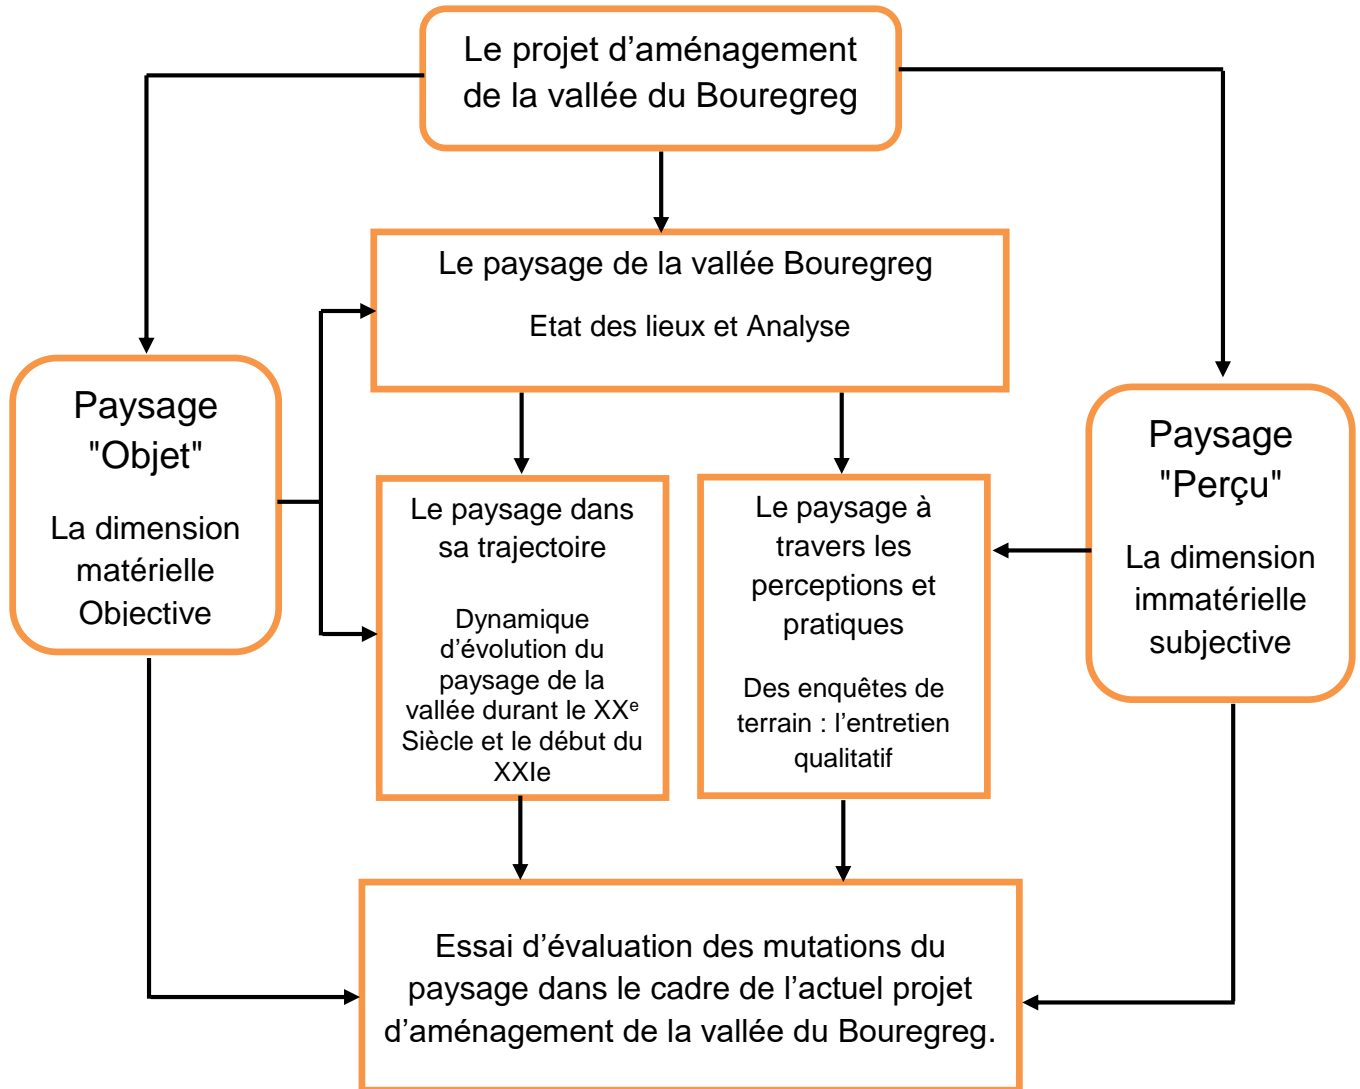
Le projet d’aménagement de la vallée du Bouregreg

Le paysage de la vallée Bouregreg

Etat des lieux et Analyse

Paysage "Objet"

La dimension matérielle Objective

Le paysage dans sa trajectoire

Dynamique d’évolution du paysage de la vallée durant le XX$^{e}$ Siècle et le début du XXIe

Le paysage à travers les perceptions et pratiques

Des enquêtes de terrain : l’entretien qualitatif

Paysage "Perçu"

La dimension immatérielle subjective

Essai d’évaluation des mutations du paysage dans le cadre de l’actuel projet d’aménagement de la vallée du Bouregreg.